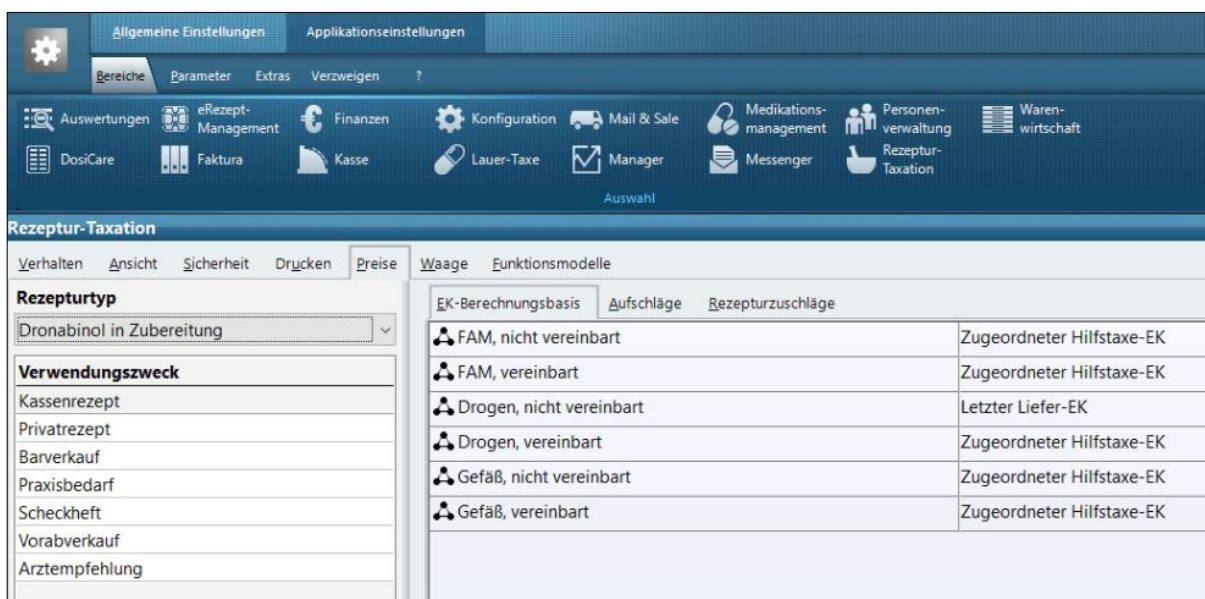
Allgemeine Einstellungen | Applikationseinstellungen

Bereiche | Parameter | Extras | Verzweigen | ?

Auswertungen | eRezept-Management | Finanzen | Konfiguration | Mail & Sale | Medikations-management | Personen-verwaltung | Waren-wirtschaft
DosiCare | Faktura | Kasse | Lauer-Taxe | Manager | Messenger | Rezeptur-Taxation

Auswahl

Rezeptur-Taxation

Verhalten | Ansicht | Sicherheit | Drucken | Preise | Waage | Funktionsmodelle

Rezepturtyp

Dronabinol in Zubereitung

| Verwendungszweck |
|---|
| Kassenrezept |
| Privatrezept |
| Barverkauf |
| Praxisbedarf |
| Scheckheft |
| Vorabverkauf |
| Arztempfehlung |

EK-Berechnungsbasis | Aufschläge | Rezepturzuschläge

| | |
|---|---|
| FAM, nicht vereinbart | Zugeordneter Hilfstaxe-EK |
| FAM, vereinbart | Zugeordneter Hilfstaxe-EK |
| Drogen, nicht vereinbart | Letzter Liefer-EK |
| Drogen, vereinbart | Zugeordneter Hilfstaxe-EK |
| Gefäß, nicht vereinbart | Zugeordneter Hilfstaxe-EK |
| Gefäß, vereinbart | Zugeordneter Hilfstaxe-EK |